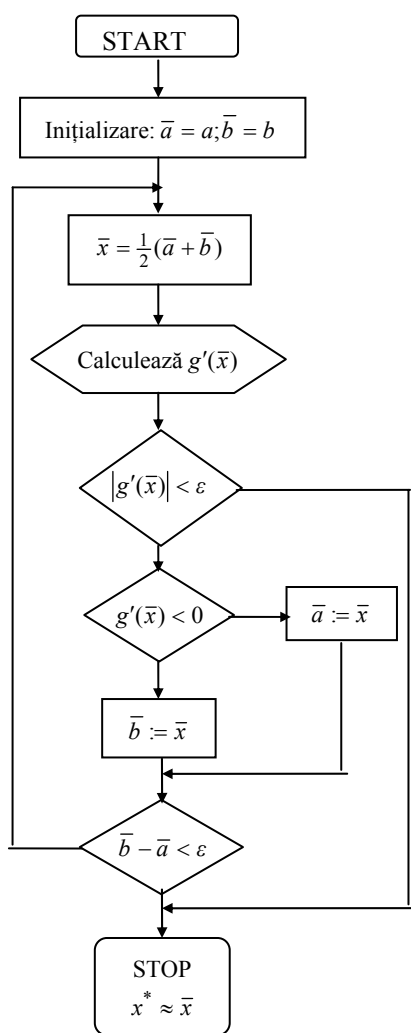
START

Inițializare: $\overline{a} = a; \overline{b} = b$

$\overline{x} = \frac{1}{2}(\overline{a} + \overline{b})$

Calculează $g'(\overline{x})$

$|g'(\overline{x})| < \varepsilon$

$g'(\overline{x}) < 0$

$\overline{a} := \overline{x}$

$\overline{b} := \overline{x}$

$\overline{b} - \overline{a} < \varepsilon$

STOP
$x^* \approx \overline{x}$